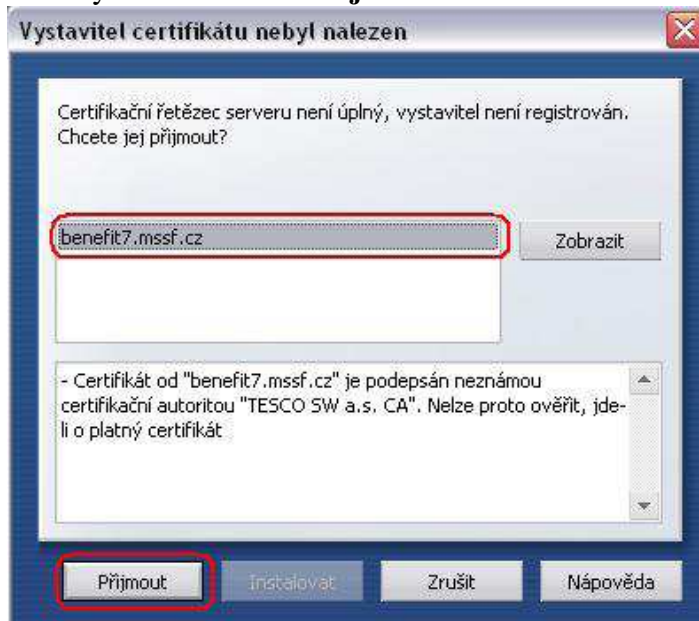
Vystavitel certifikátu nebyl nalezen

Certifikační řetězec serveru není úplný, vystavitel není registrován. Chcete jej přijmout?

benefit7.mssf.cz

Zobrazit

- Certifikát od "benefit7.mssf.cz" je podepsán neznámou certifikační autoritou "TESCO SW a.s. CA". Nelze proto ověřit, jde-li o platný certifikát

Přijmout

Instalovat

Zrušit

Nápověda